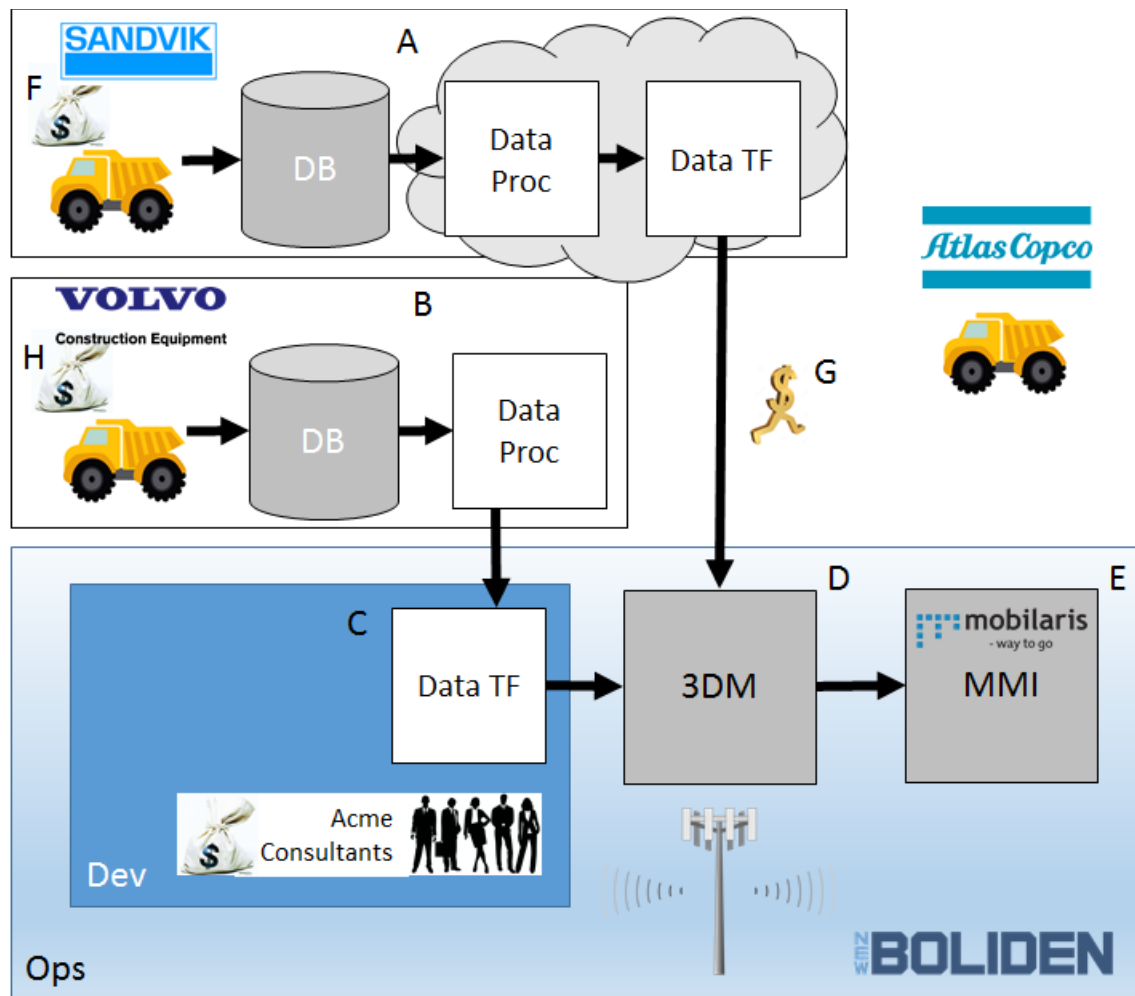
SANDVIK

A

F

$

DB

Data Proc

Data TF

Atlas Copco

VOLVO
Construction Equipment

B

H

$

DB

Data Proc

G

C

Data TF

D

3DM

E

mobilaris
- way to go

MMI

$

Acme Consultants

Dev

Ops

NEW BOLIDEN